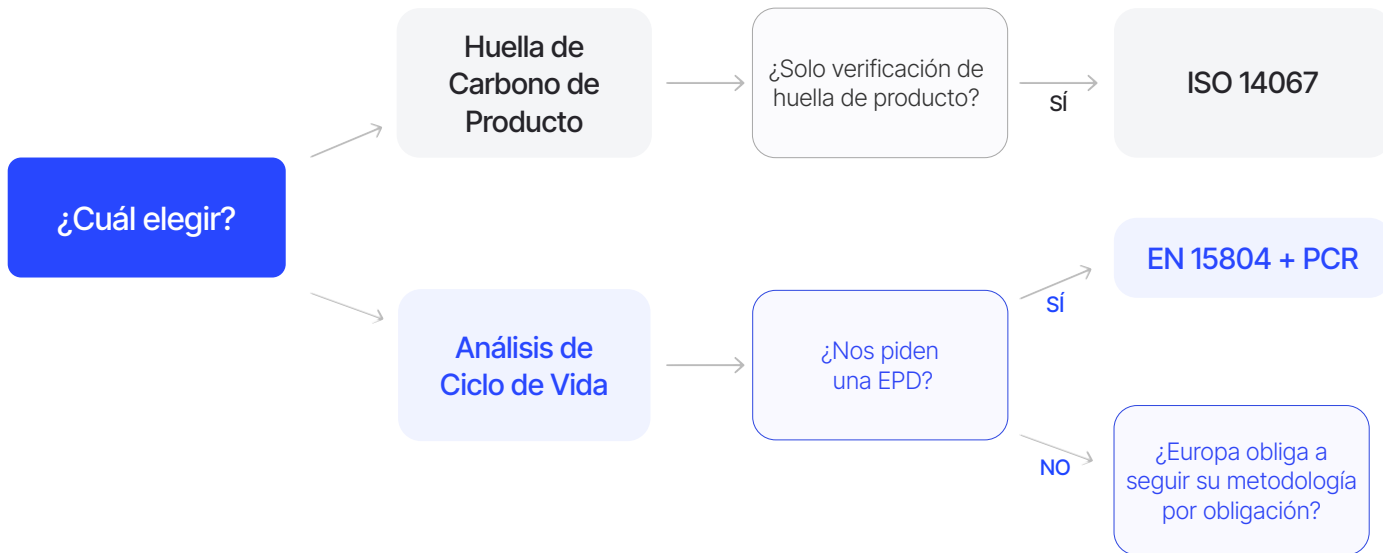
¿Cuál elegir?

Huella de Carbono de Producto

¿Solo verificación de huella de producto?

SÍ

ISO 14067

Análisis de Ciclo de Vida

¿Nos piden una EPD?

SÍ

EN 15804 + PCR

NO

¿Europa obliga a seguir su metodología por obligación?